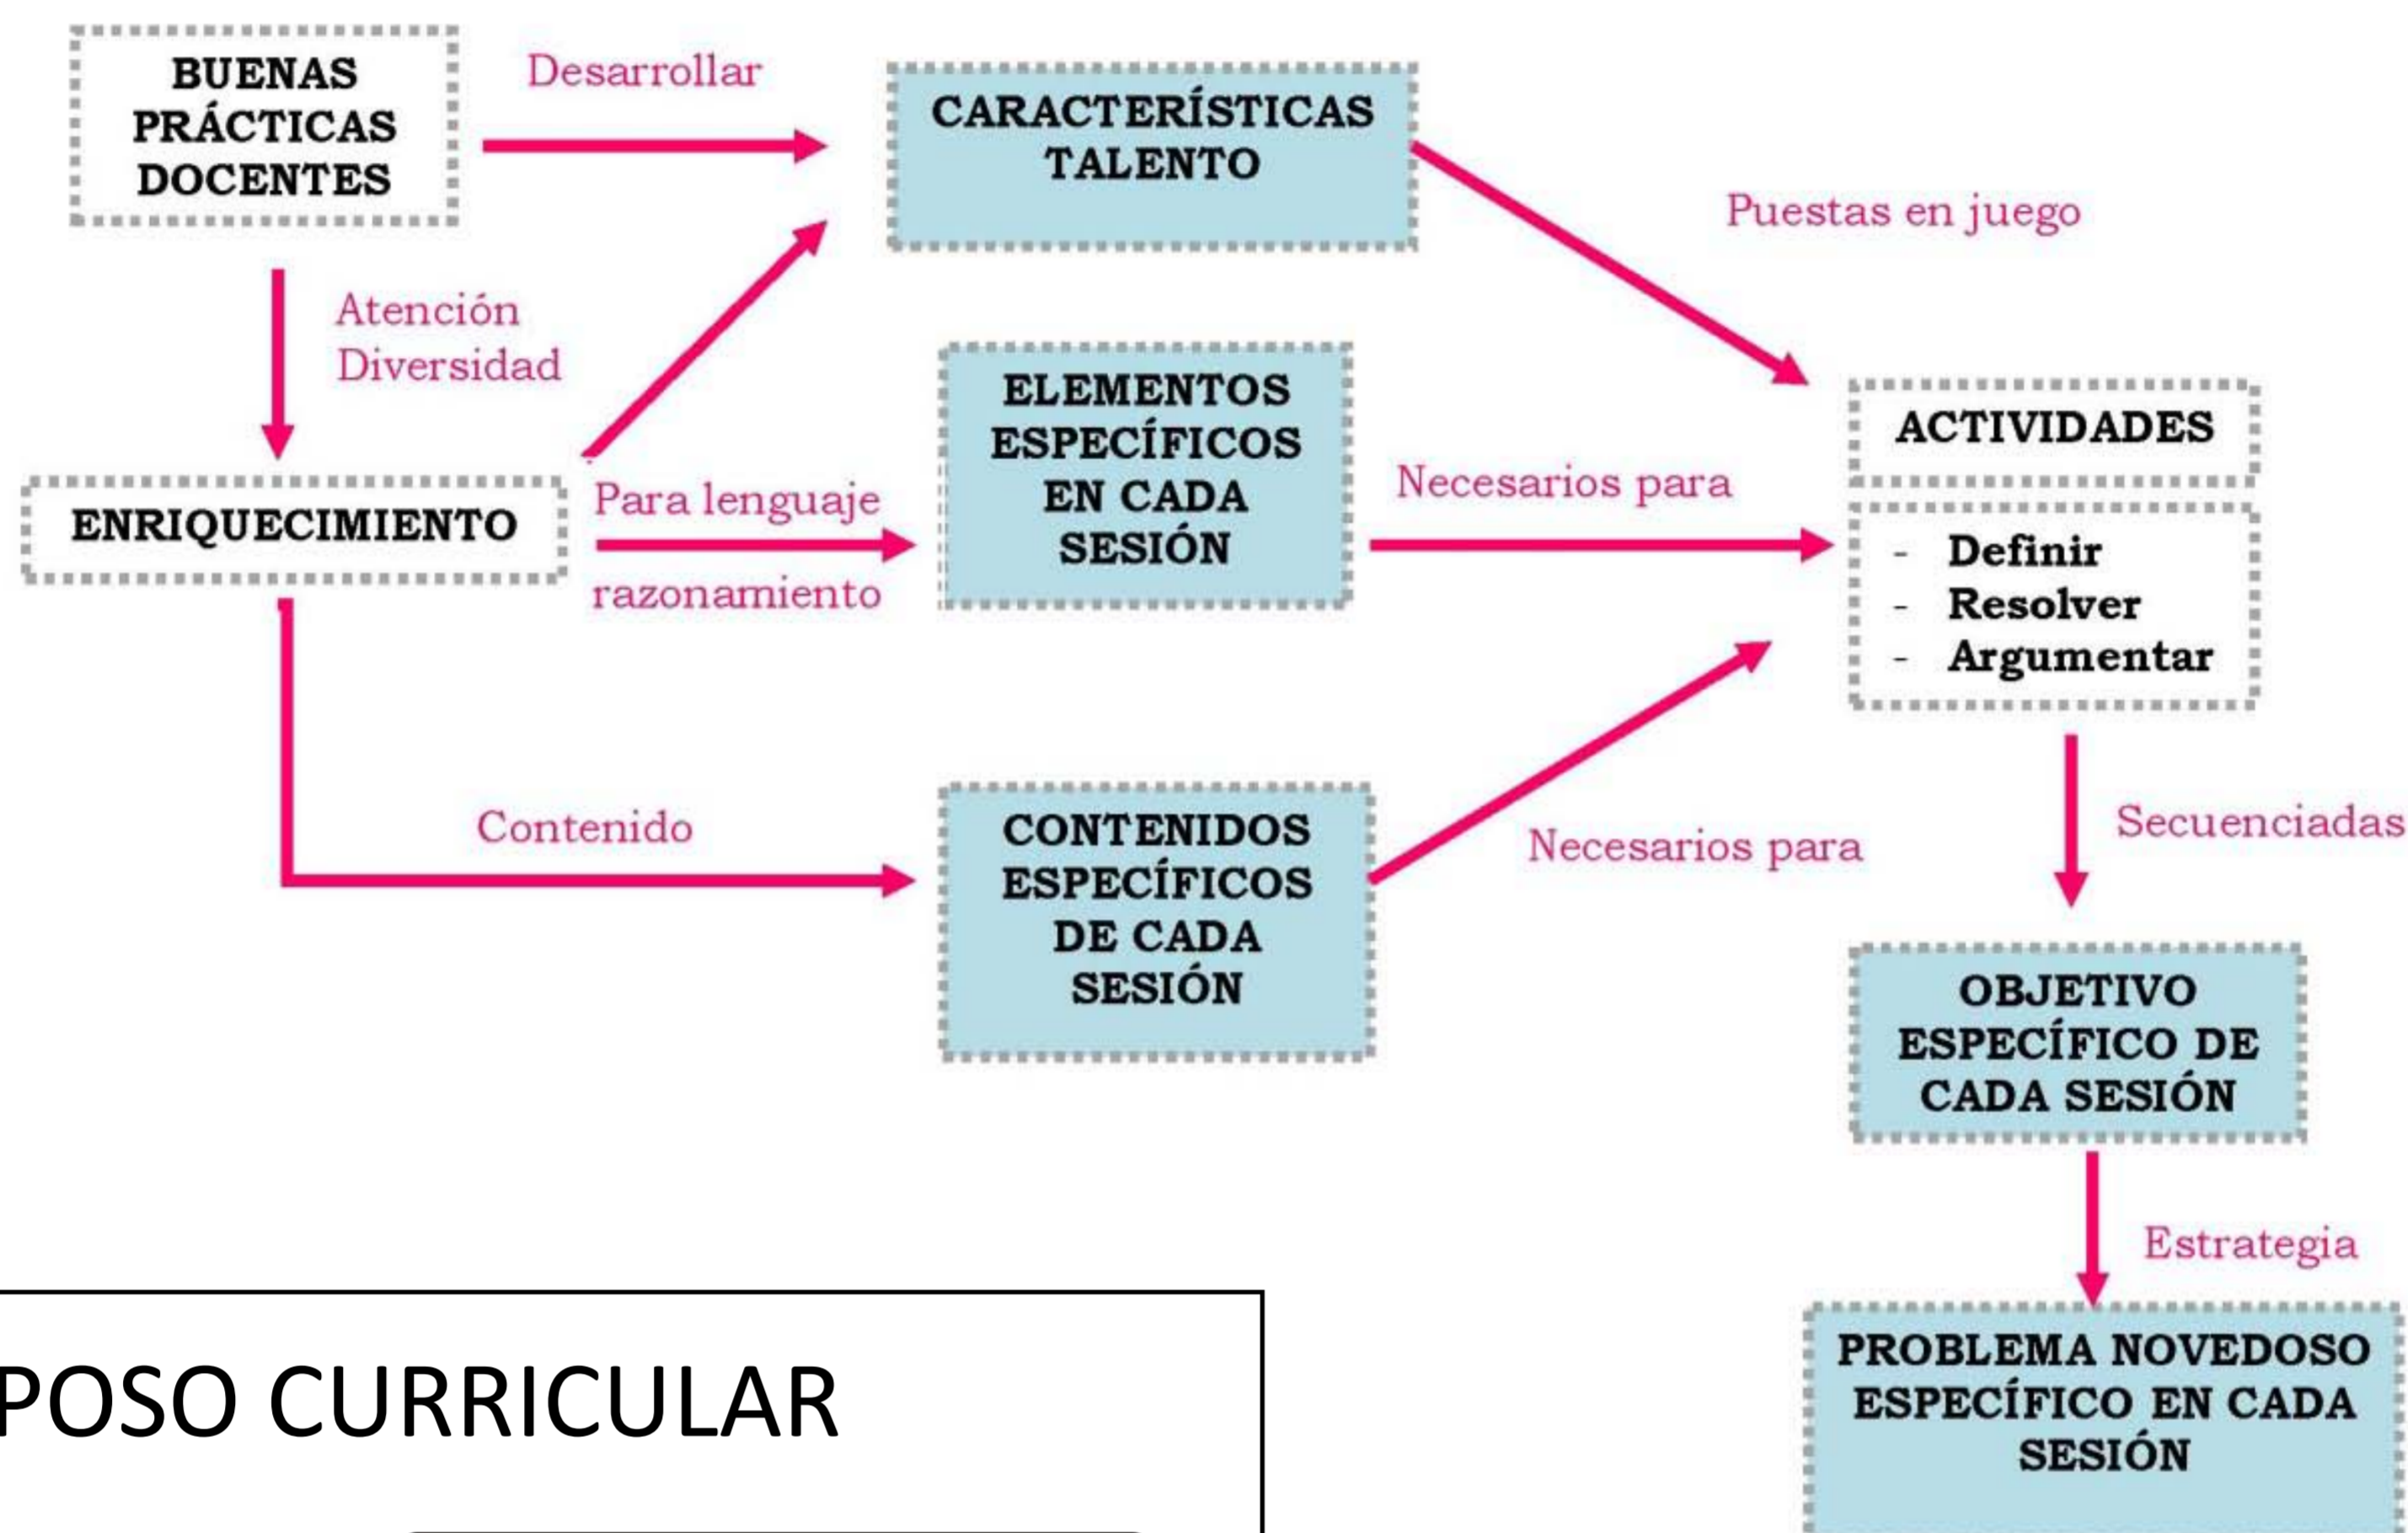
BUENAS PRÁCTICAS DOCENTES

Desarrollar

CARACTERÍSTICAS TALENTO

Puestas en juego

Atención Diversidad

ENRIQUECIMIENTO

Para lenguaje razonamiento

ELEMENTOS ESPECÍFICOS EN CADA SESIÓN

Necesarios para

ACTIVIDADES

- Definir
- Resolver
- Argumentar

Contenido

CONTENIDOS ESPECÍFICOS DE CADA SESIÓN

Necesarios para

Secuenciadas

OBJETIVO ESPECÍFICO DE CADA SESIÓN

Estrategia

PROBLEMA NOVEDOSO ESPECÍFICO EN CADA SESIÓN

POSO CURRICULAR